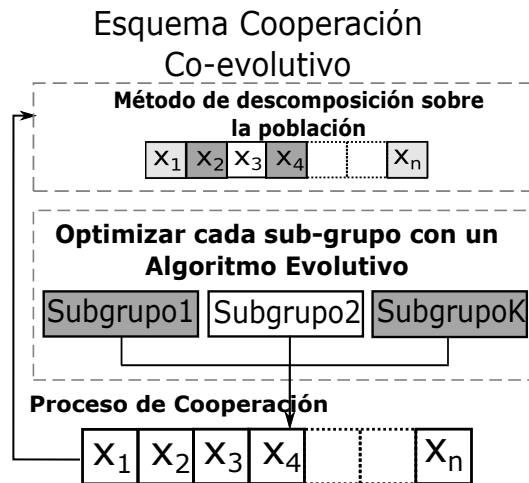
Esquema Cooperación Co-evolutivo

Método de descomposición sobre la población

$x_1$ $x_2$ $x_3$ $x_4$ $x_n$

Optimizar cada sub-grupo con un Algoritmo Evolutivo

Subgrupo1 Subgrupo2 SubgrupoK

Proceso de Cooperación

$X_1$ $X_2$ $X_3$ $X_4$ $X_n$